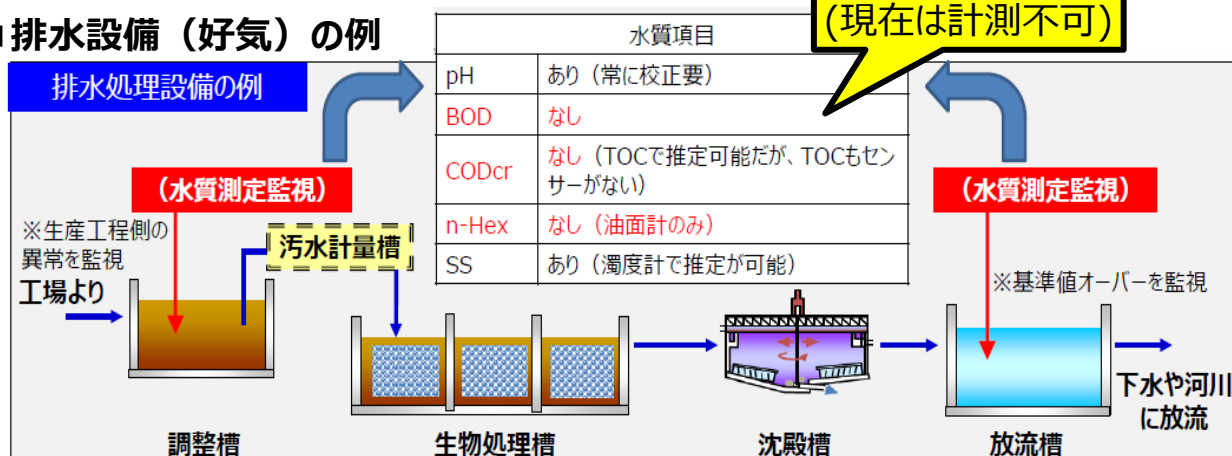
排水設備（好気）の例

排水処理設備の例

| 水質項目 | |
|---|---|
| pH | あり（常に校正要） |
| BOD | なし |
| CODcr | なし（TOCで推定可能だが、TOCもセンサーがない） |
| n-Hex | なし（油面計のみ） |
| SS | あり（濁度計で推定が可能） |

(現在は計測不可)

（水質測定監視）

※生産工程側の異常を監視

汚水計量槽

工場より

（水質測定監視）

※基準値オーバーを監視

下水や河川に放流

調整槽

生物処理槽

沈殿槽

放流槽